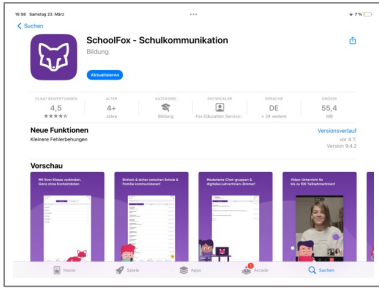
19:56 Samstag 23. März

7 %

< Suchen

SchoolFox - Schulkommunikation

Bildung

Aktualisieren

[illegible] BEWERTUNGEN
4,5
★★★★★

ALTER
4+
Jahre

KATEGORIE
Bildung

ENTWICKLER
Fox Education Services

SPRACHE
DE
+ 24 weitere

GRÖSSE
55,4
MB

Neue Funktionen

Versionsverlauf

Kleinere Fehlerbehebungen

vor 4 T.
Version 9.4.2

Vorschau

Mit Eltern Klassen verbinden, Ganz ohne Kontaktdaten

Einfach & sicher zwischen Schule & Familie kommunizieren!

Moderne Chat-gruppen & digitales Lehrer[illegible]zimmer!

Video-Unterricht für bis zu 150 Teilnehmer!

Heute

Spiele

Apps

Arcade

Suchen